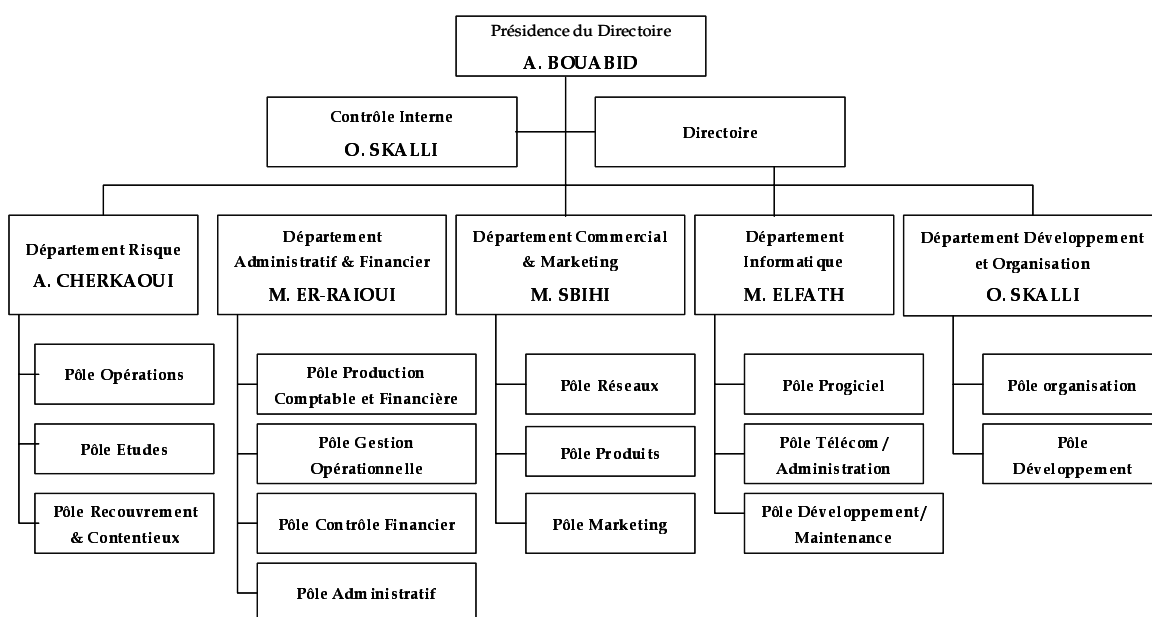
Présidence du Directoire
A. BOUABID

Contrôle Interne
O. SKALLI

Directoire

Département Risque
A. CHERKAOUI

Pôle Opérations

Pôle Etudes

Pôle Recouvrement & Contentieux

Département Administratif & Financier
M. ER-RAIOUI

Pôle Production Comptable et Financière

Pôle Gestion Opérationnelle

Pôle Contrôle Financier

Pôle Administratif

Département Commercial & Marketing
M. SBIHI

Pôle Réseaux

Pôle Produits

Pôle Marketing

Département Informatique
M. ELFATH

Pôle Progiciel

Pôle Télécom / Administration

Pôle Développement/ Maintenance

Département Développement et Organisation
O. SKALLI

Pôle organisation

Pôle Développement